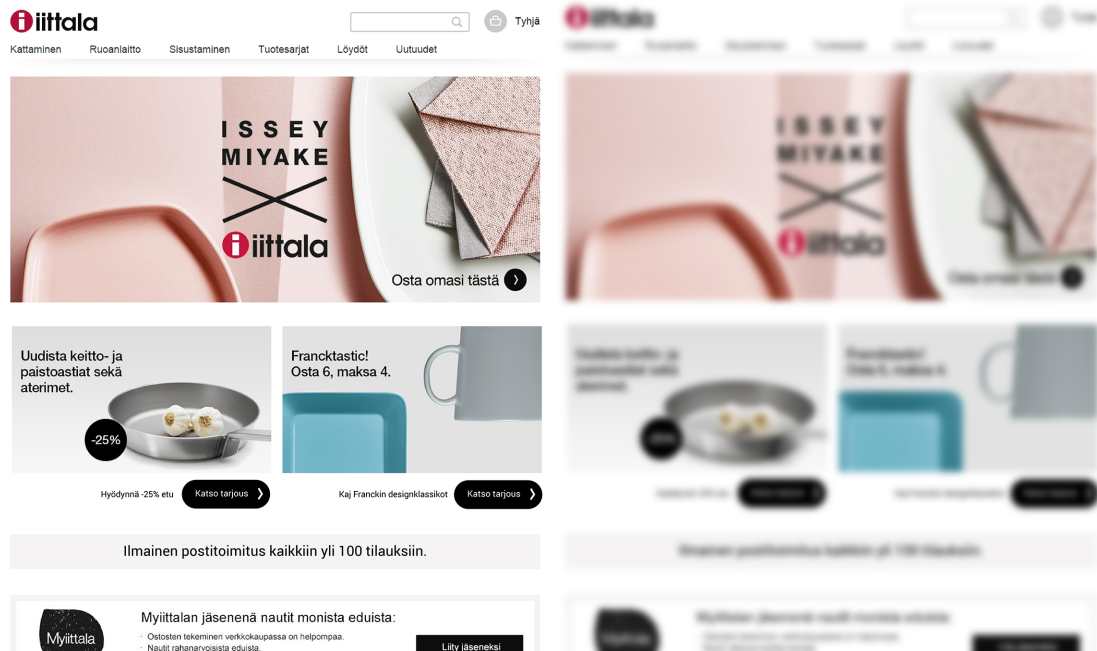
iittala

Tyhjä

Kattaminen Ruoanlaitto Sisustaminen Tuotesarjat Löydöt Uutuudet

ISSEY MIYAKE

iittala

Osta omasi tästä

Uudista keitto- ja paistoastiat sekä aterimet.

-25%

Francktastic! Osta 6, maksa 4.

Hyödynnä -25% etu

Katso tarjous

Kaj Franckin designklassikot

Katso tarjous

Ilmainen postitoimitus kaikkiin yli 100 tilauksiin.

Myiittala

Myiittalan jäsenenä nautit monista eduista:

· Ostosten tekeminen verkkokaupassa on helpompaa.
· Nautit rahanarvoisista eduista.

Liity jäseneksi